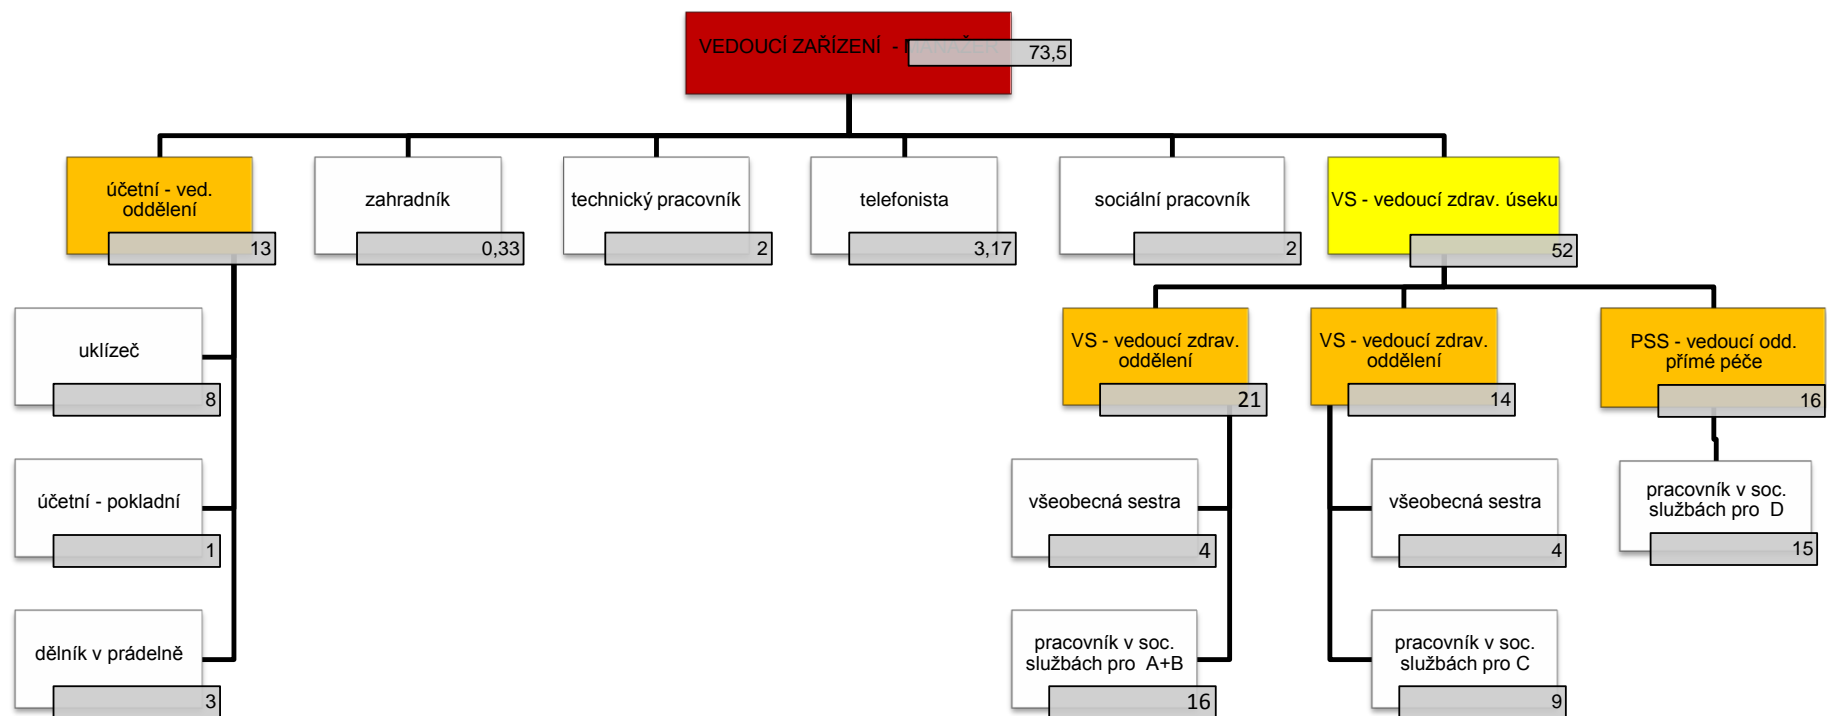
VEDOUCÍ ZAŘÍZENÍ - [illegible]
73,5

účetní - ved. oddělení
13

zahradník
0,33

technický pracovník
2

telefonista
3,17

sociální pracovník
2

VS - vedoucí zdrav. úseku
52

uklízeč
8

účetní - pokladní
1

dělník v prádelně
3

VS - vedoucí zdrav. oddělení
21

VS - vedoucí zdrav. oddělení
14

PSS - vedoucí odd. přímé péče
16

všeobecná sestra
4

pracovník v soc. službách pro A+B
16

všeobecná sestra
4

pracovník v soc. službách pro C
9

pracovník v soc. službách pro D
15